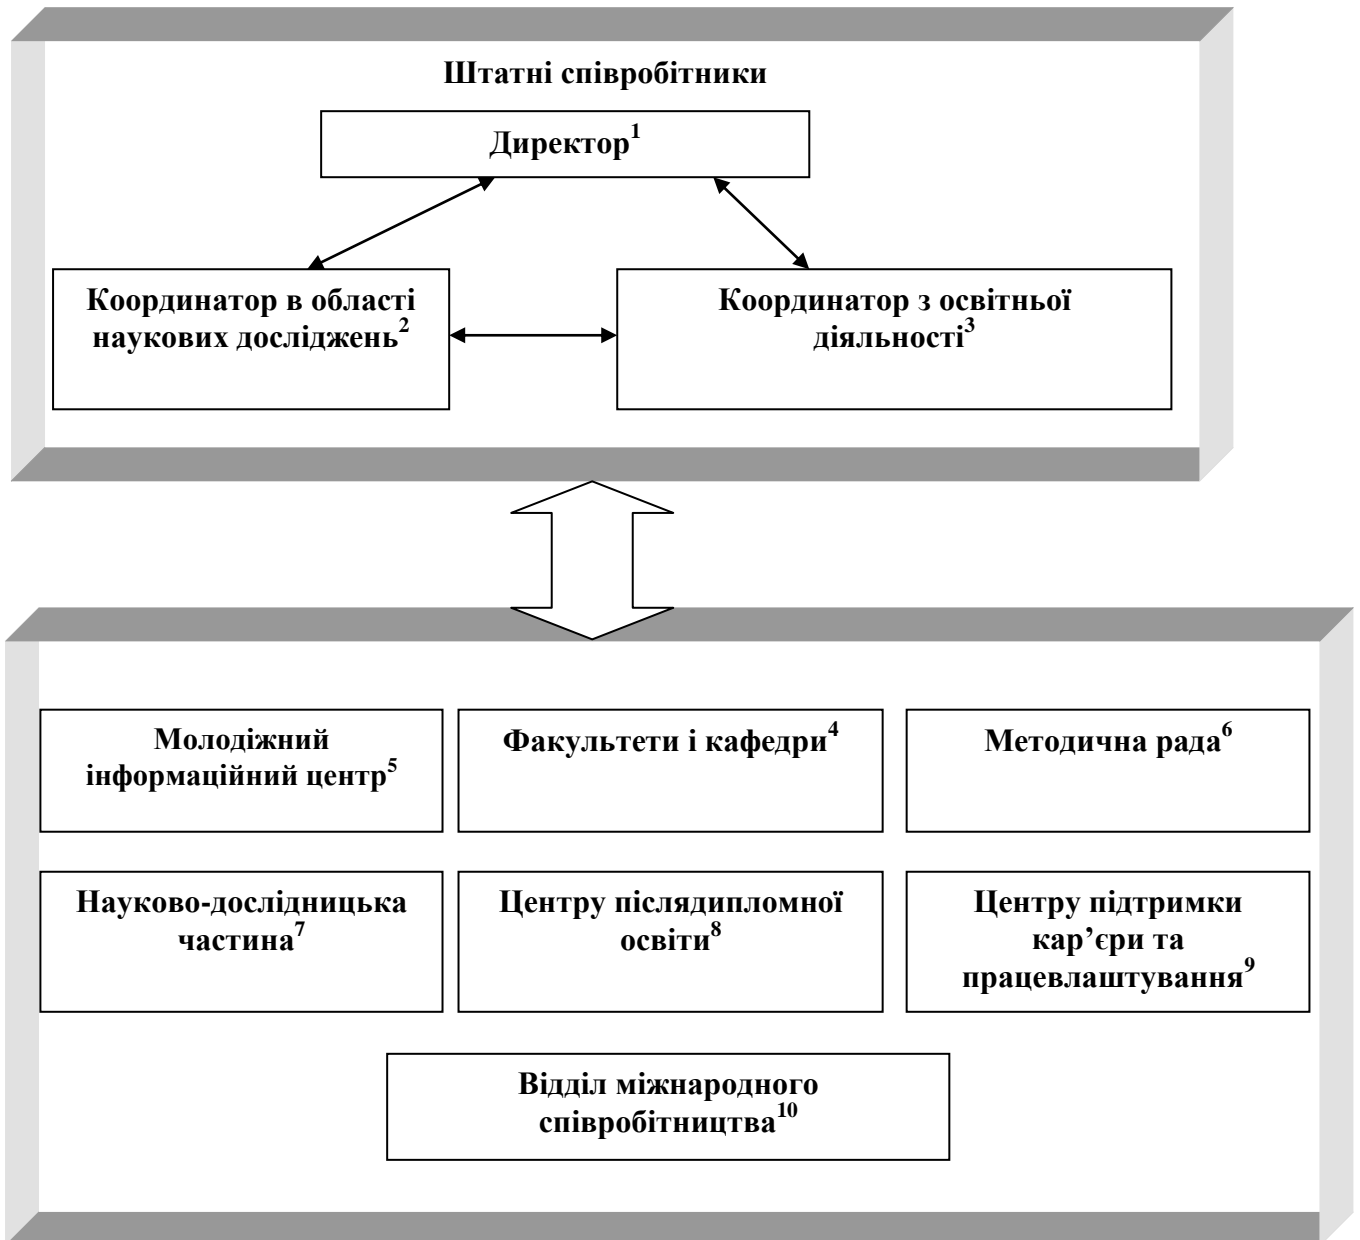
Штатні співробітники

Директор$^1$

Координатор в області наукових досліджень$^2$

Координатор з освітньої діяльності$^3$

Молодіжний інформаційний центр$^5$

Факультети і кафедри$^4$

Методична рада$^6$

Науково-дослідницька частина$^7$

Центру післядипломної освіти$^8$

Центру підтримки кар’єри та працевлаштування$^9$

Відділ міжнародного співробітництва$^{10}$